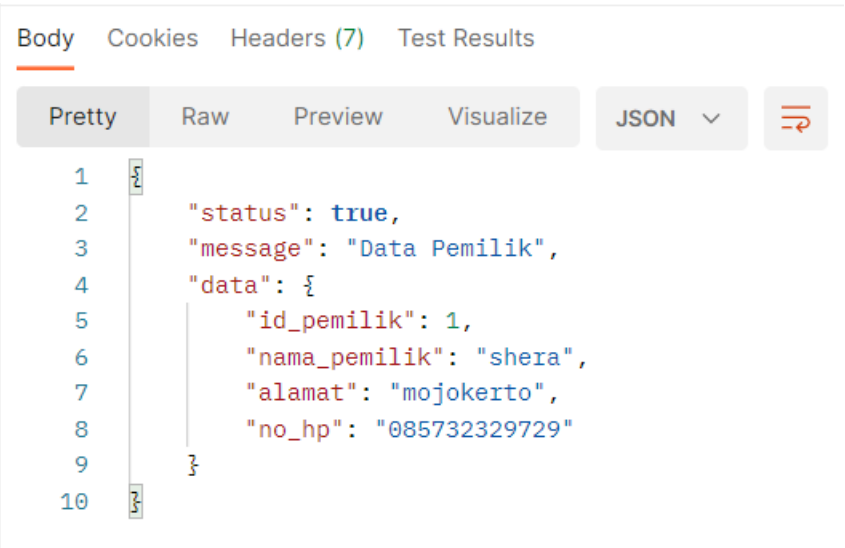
Body Cookies Headers (7) Test Results

Pretty Raw Preview Visualize JSON

1 {
2 "status": true,
3 "message": "Data Pemilik",
4 "data": {
5 "id_pemilik": 1,
6 "nama_pemilik": "shera",
7 "alamat": "mojokerto",
8 "no_hp": "085732329729"
9 }
10 }